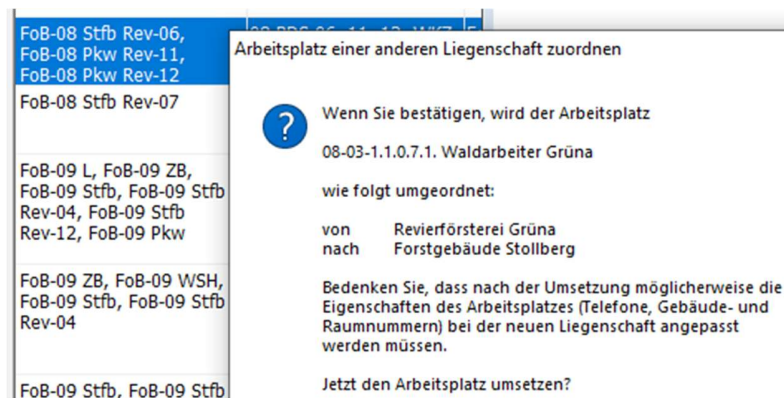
FoB-08 Stfb Rev-06, FoB-08 Pkw Rev-11, FoB-08 Pkw Rev-12

FoB-08 Stfb Rev-07

FoB-09 L, FoB-09 ZB, FoB-09 Stfb, FoB-09 Stfb Rev-04, FoB-09 Stfb Rev-12, FoB-09 Pkw

FoB-09 ZB, FoB-09 WSH, FoB-09 Stfb, FoB-09 Stfb Rev-04

FoB-09 Stfb, FoB-09 Stfb

Arbeitsplatz einer anderen Liegenschaft zuordnen

Wenn Sie bestätigen, wird der Arbeitsplatz

08-03-1.1.0.7.1. Waldarbeiter Grüna

wie folgt umgeordnet:

von Revierförsterei Grüna
nach Forstgebäude Stollberg

Bedenken Sie, dass nach der Umsetzung möglicherweise die Eigenschaften des Arbeitsplatzes (Telefone, Gebäude- und Raumnummern) bei der neuen Liegenschaft angepasst werden müssen.

Jetzt den Arbeitsplatz umsetzen?